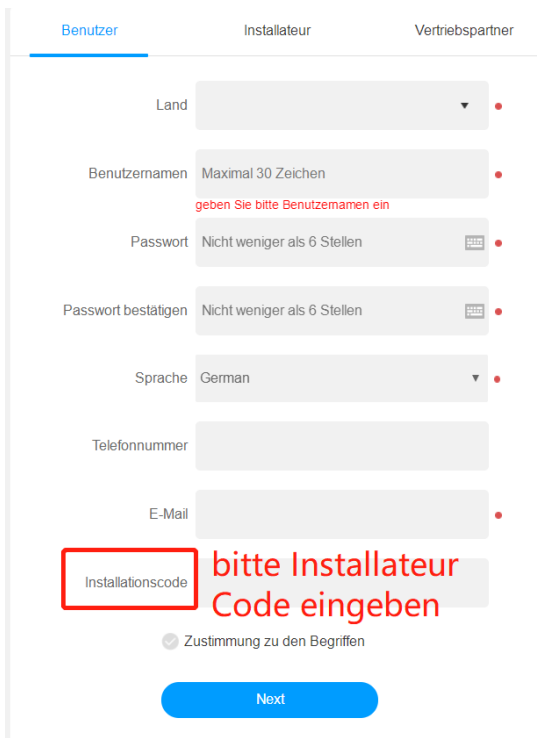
Benutzer
Installateur
Vertriebspartner

Land

Benutzernamen Maximal 30 Zeichen
geben Sie bitte Benutzernamen ein

Passwort Nicht weniger als 6 Stellen

Passwort bestätigen Nicht weniger als 6 Stellen

Sprache German

Telefonnummer

E-Mail

Installationscode

bitte Installateur Code eingeben

Zustimmung zu den Begriffen

Next